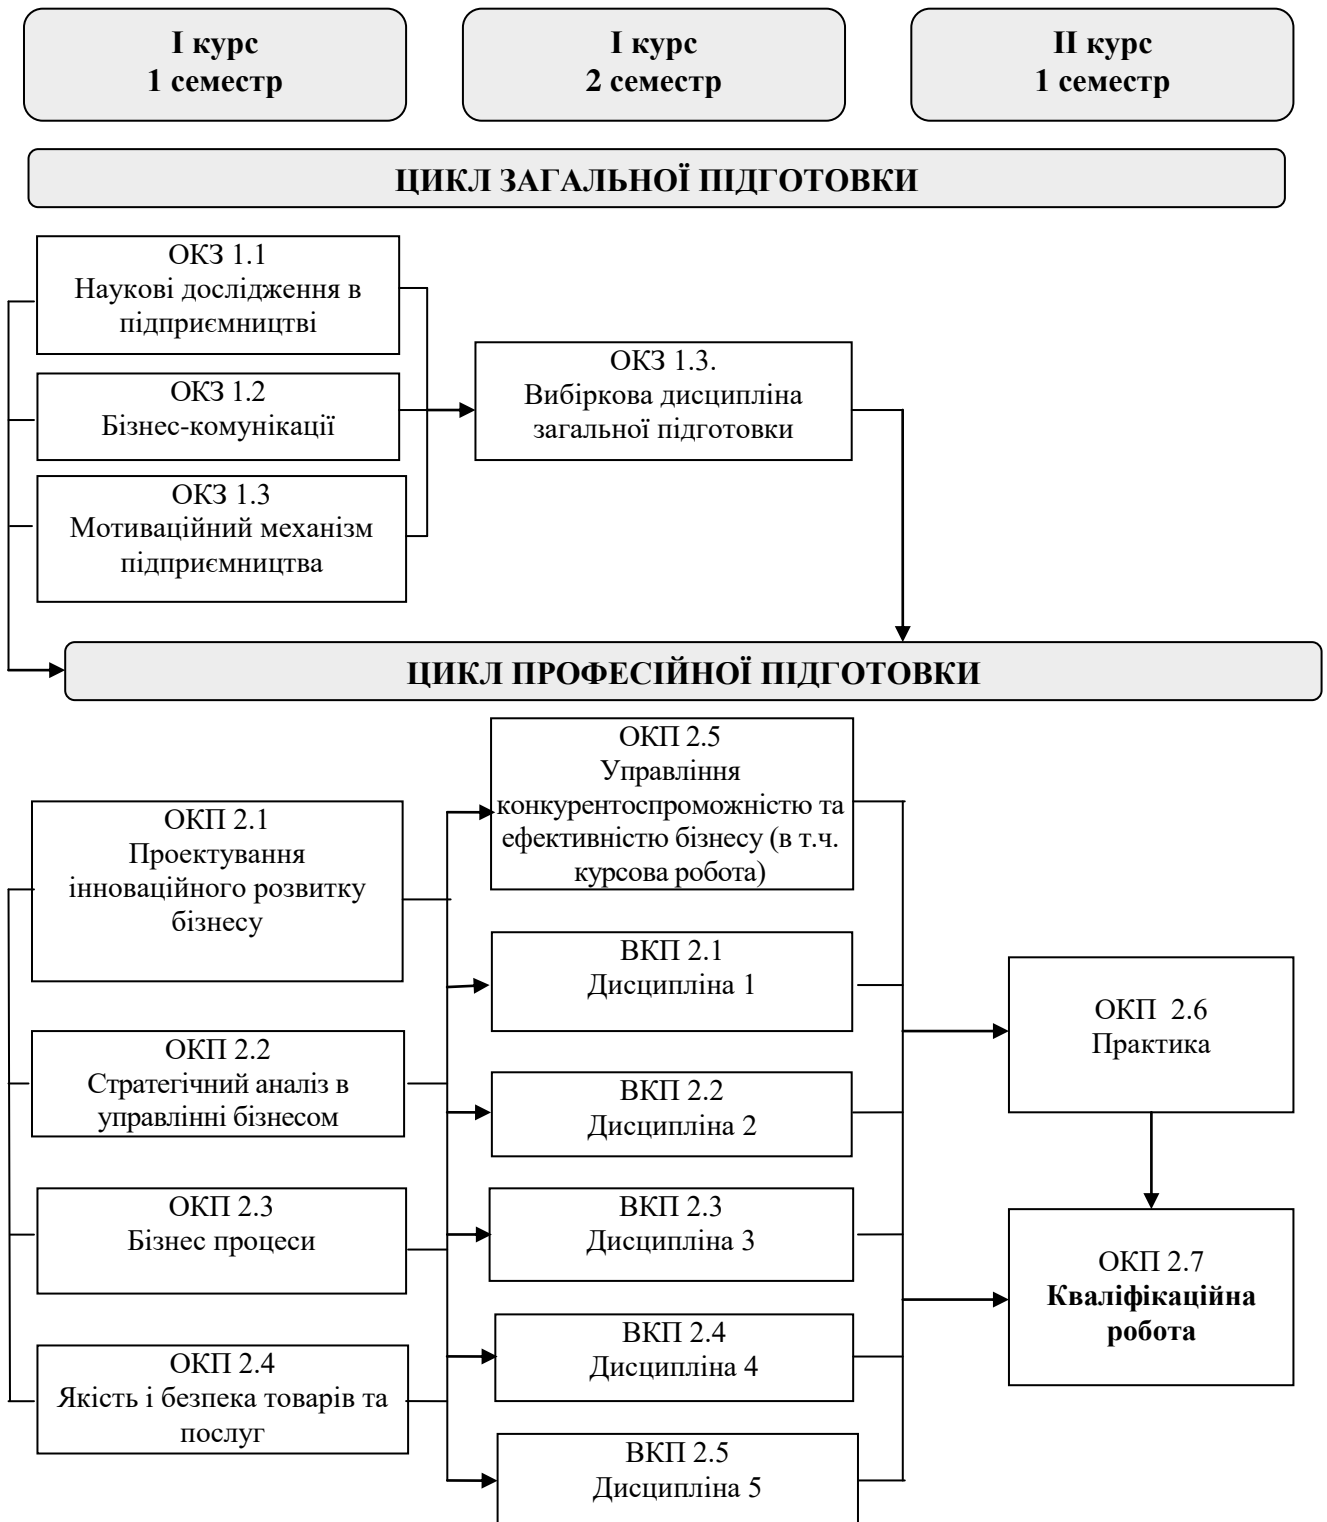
I курс
1 семестр

I курс
2 семестр

II курс
1 семестр

ЦИКЛ ЗАГАЛЬНОЇ ПІДГОТОВКИ

ОКЗ 1.1
Наукові дослідження в підприємництві

ОКЗ 1.2
Бізнес-комунікації

ОКЗ 1.3
Мотиваційний механізм підприємництва

ОКЗ 1.3.
Вибіркова дисципліна загальної підготовки

ЦИКЛ ПРОФЕСІЙНОЇ ПІДГОТОВКИ

ОКП 2.1
Проектування інноваційного розвитку бізнесу

ОКП 2.2
Стратегічний аналіз в управлінні бізнесом

ОКП 2.3
Бізнес процеси

ОКП 2.4
Якість і безпека товарів та послуг

ОКП 2.5
Управління конкурентоспроможністю та ефективністю бізнесу (в т.ч. курсова робота)

ВКП 2.1
Дисципліна 1

ВКП 2.2
Дисципліна 2

ВКП 2.3
Дисципліна 3

ВКП 2.4
Дисципліна 4

ВКП 2.5
Дисципліна 5

ОКП 2.6
Практика

ОКП 2.7
Кваліфікаційна робота